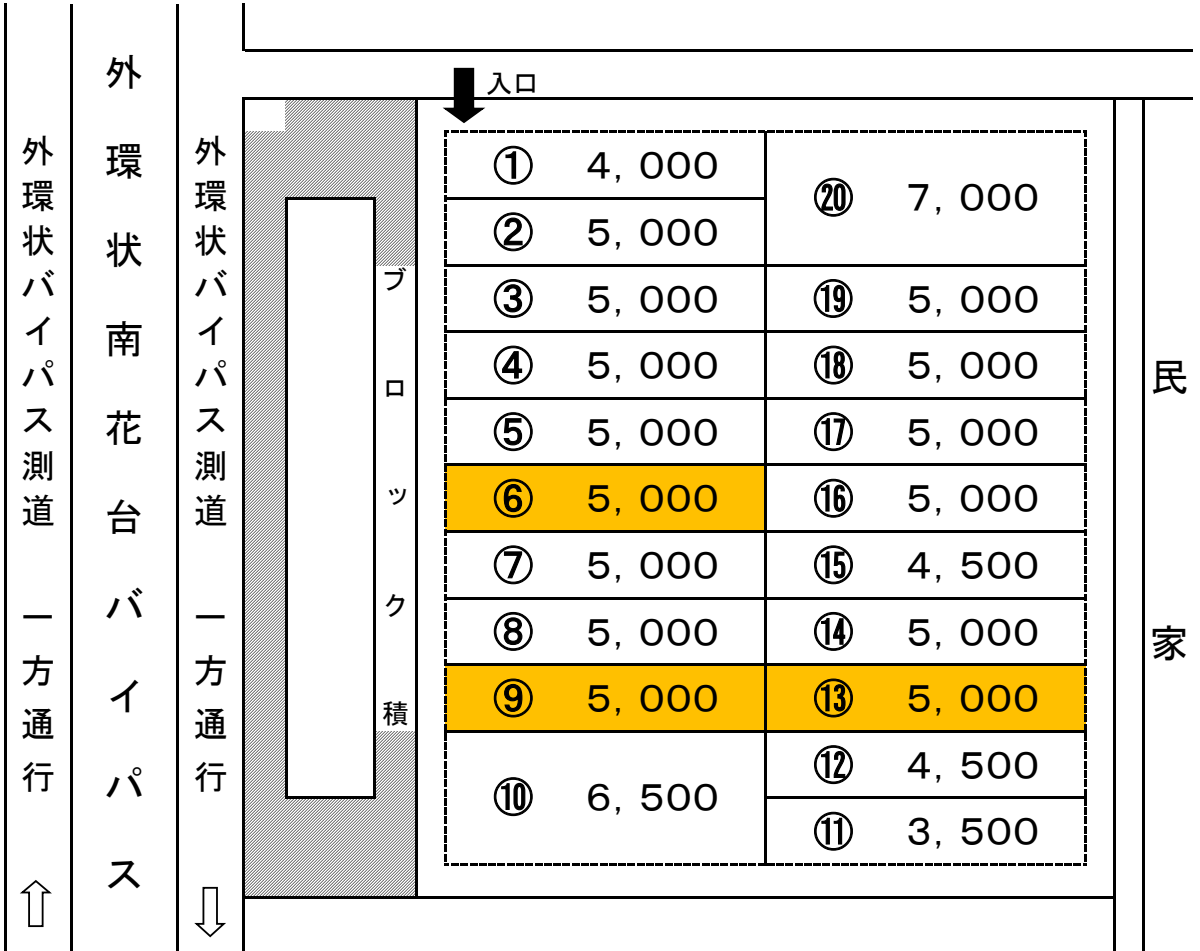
外環状バイパス測道 一方通行 ⇧

外環状南花台バイパス

外環状バイパス測道 一方通行 ⇩

入口

ブロック積

| | |
|---|---|
| ① 4，000 | ⑳ 7，000 |
| ② 5，000 | |
| ③ 5，000 | ⑲ 5，000 |
| ④ 5，000 | ⑱ 5，000 |
| ⑤ 5，000 | ⑰ 5，000 |
| ⑥ 5，000 | ⑯ 5，000 |
| ⑦ 5，000 | ⑮ 4，500 |
| ⑧ 5，000 | ⑭ 5，000 |
| ⑨ 5，000 | ⑬ 5，000 |
| ⑩ 6，500 | ⑫ 4，500 |
| | ⑪ 3，500 |

民家